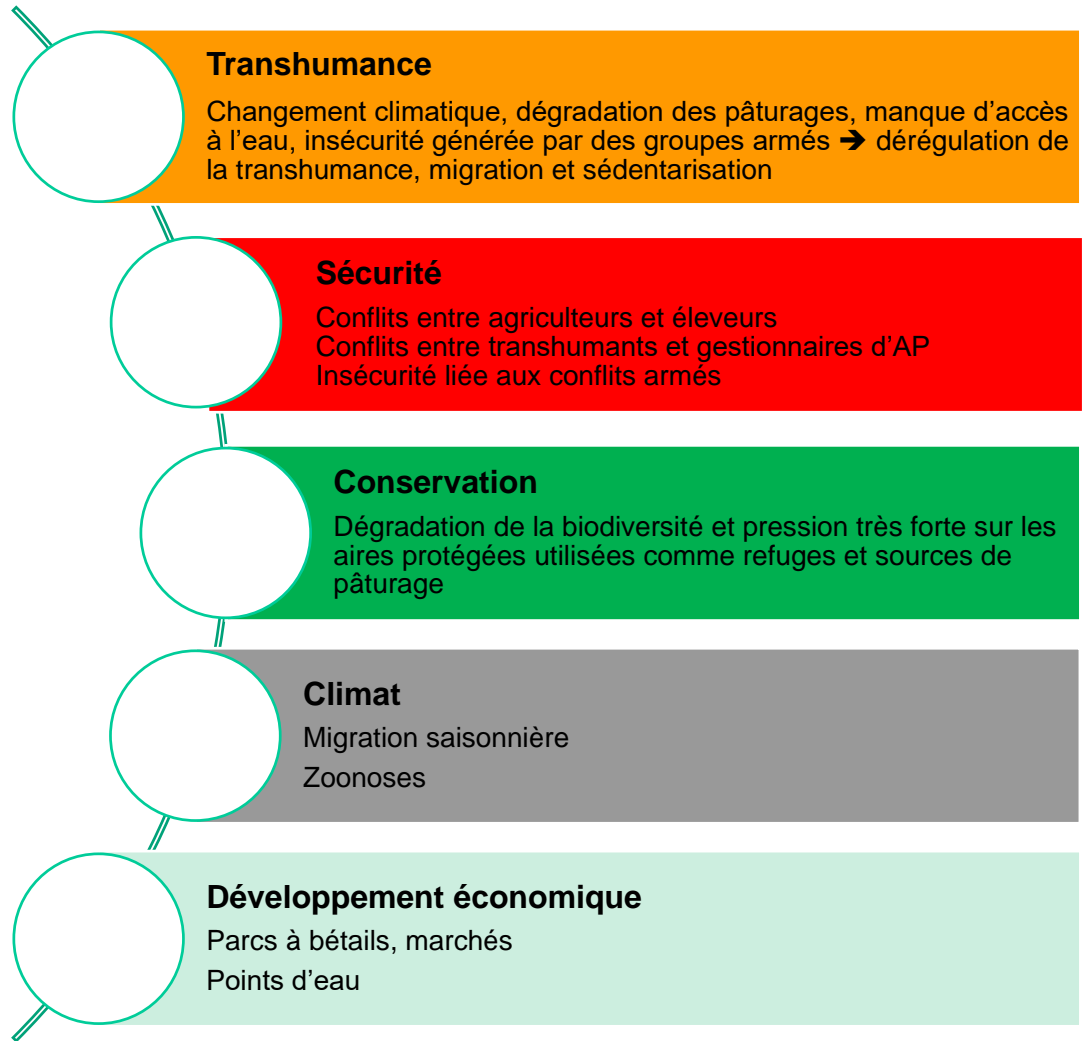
Transhumance

Changement climatique, dégradation des pâturages, manque d'accès à l'eau, insécurité générée par des groupes armés ➔ dérégulation de la transhumance, migration et sédentarisation

Sécurité

Conflits entre agriculteurs et éleveurs
Conflits entre transhumants et gestionnaires d'AP
Insécurité liée aux conflits armés

Conservation

Dégradation de la biodiversité et pression très forte sur les aires protégées utilisées comme refuges et sources de pâturage

Climat

Migration saisonnière

Zoonoses

Développement économique

Parcs à bétails, marchés

Points d'eau